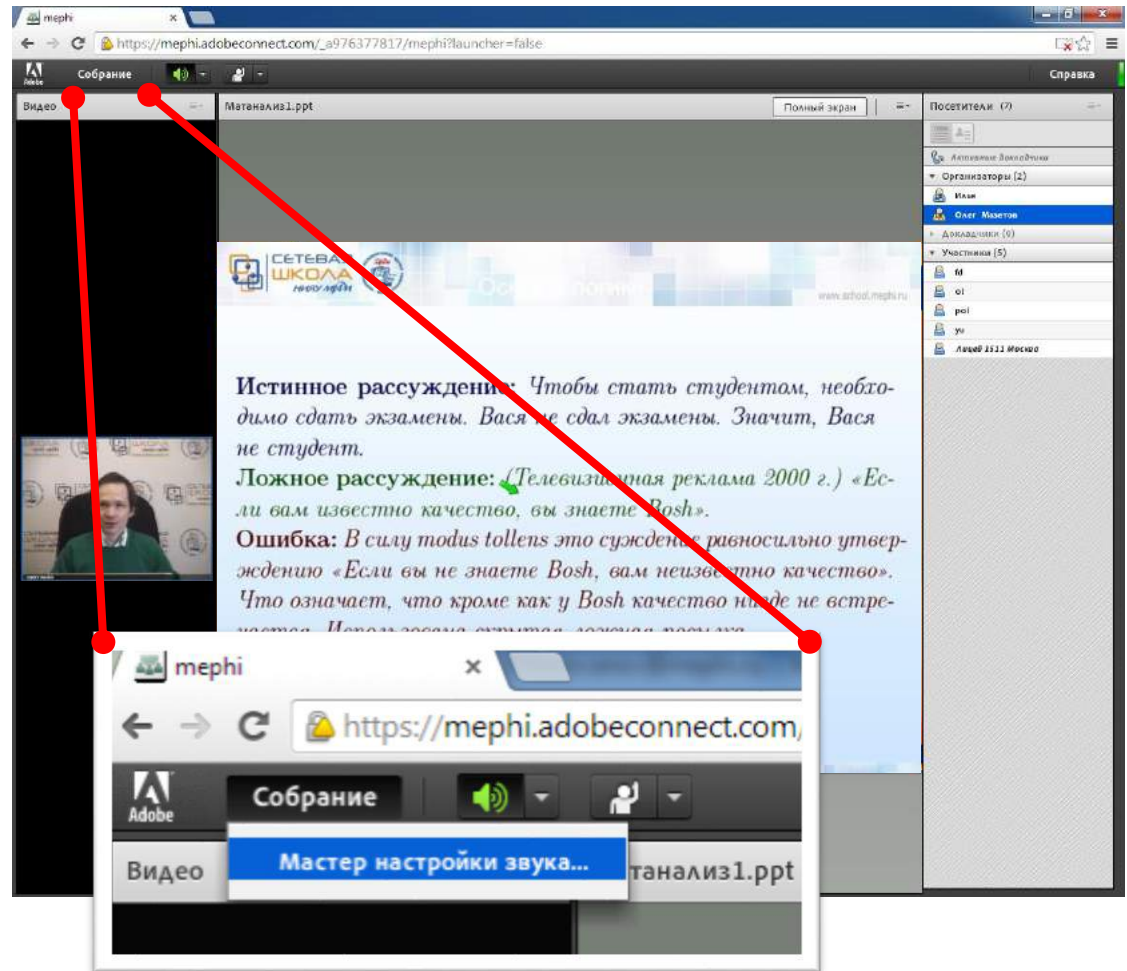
mephi

https://mephi.adobeconnect.com/_a976377817/mephi?launcher=false

Adobe Собрание Справка

Видео

Матанализ1.ppt Полный экран

Посетители (7)

Активные докладчики
Организаторы (2)
Илья
Олег Мазетов
Докладчики (0)
Участники (5)
fd
ol
pol
yu
Лицей 1511 Москва

СЕТЕВАЯ ШКОЛА НИЯУ МИФИ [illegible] www.school.mephi.ru

Истинное рассуждение: Чтобы стать студентом, необходимо сдать экзамены. Вася не сдал экзамены. Значит, Вася не студент.
Ложное рассуждение: (Телевизионная реклама 2000 г.) «Если вам известно качество, вы знаете Bosh».
Ошибка: В силу modus tollens это суждение равносильно утверждению «Если вы не знаете Bosh, вам неизвестно качество». Что означает, что кроме как у Bosh качество нигде не встречается. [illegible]

mephi
https://mephi.adobeconnect.com/
Adobe Собрание
Мастер настройки звука...
Видео
танализ1.ppt